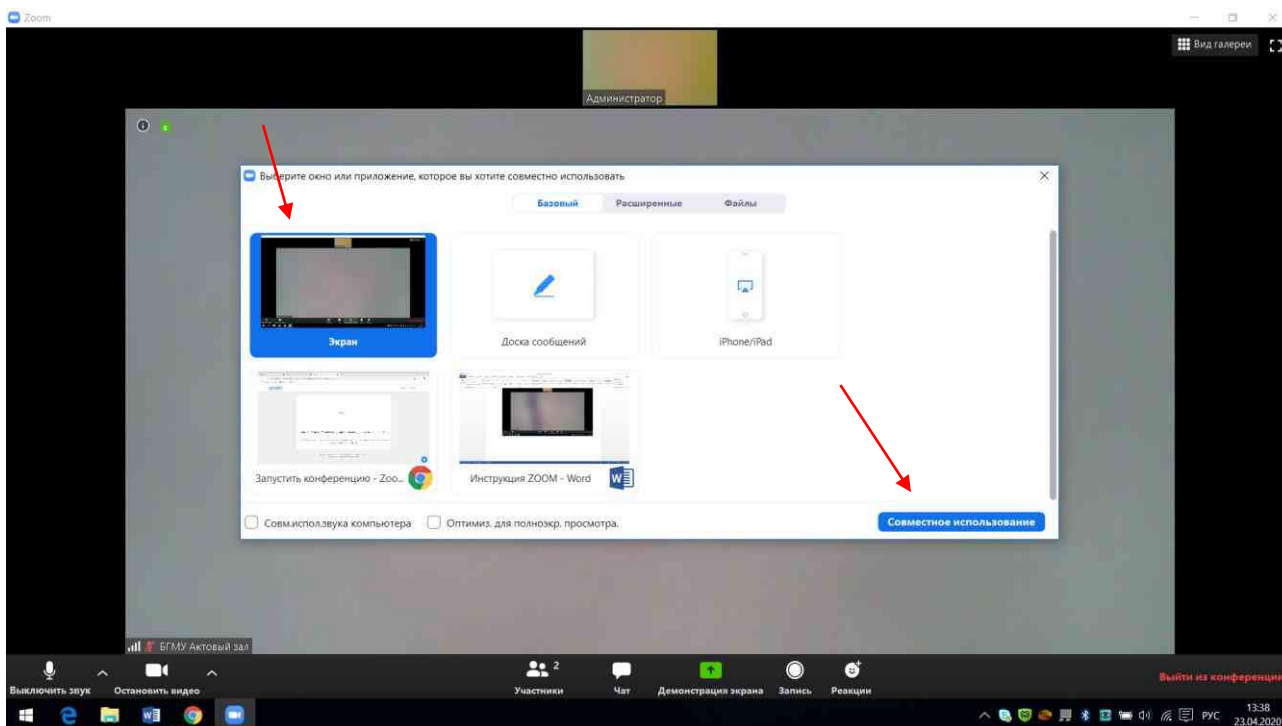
Zoom

Вид галереи

Администратор

Выберите окно или приложение, которое вы хотите совместно использовать

Базовый Расширенные Файлы

Экран

Доска сообщений

iPhone/iPad

Запустить конференцию - Zoo...

Инструкция ZOOM - Word

Совм.использ.звука компьютера

Оптимиз. для полноэкр. просмотра.

Совместное использование

БГМУ Актовый зал

Выключить звук

Остановить видео

Участники 2

Чат

Демонстрация экрана

Запись

Реакции

Выйти из конференции

РУС 13:38 23.04.2020